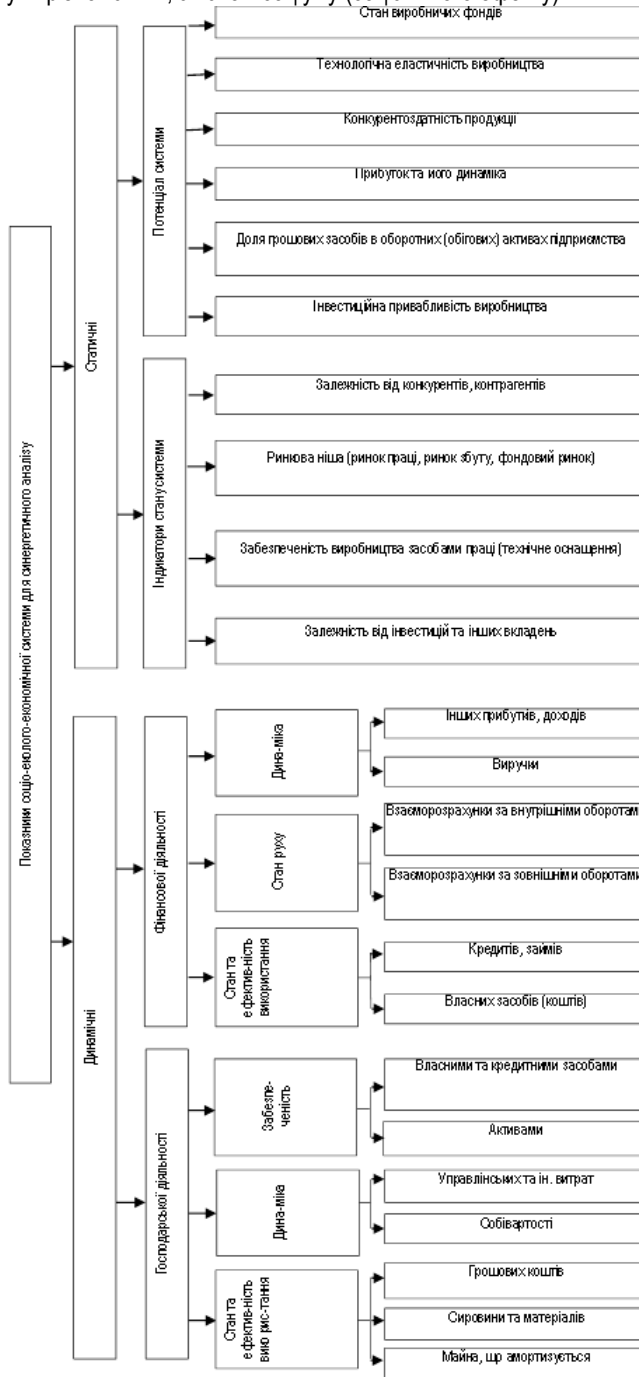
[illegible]

Показники соціо-еколого-економічної системи для синергетичного аналізу

Статичні

Потенціал системи

Стан виробничих фондів

Технологічна еластичність виробництва

Конкурентоздатність продукції

Прибуток та його динаміка

Доля грошових засобів в оборотних (обігових) активах підприємства

Інвестиційна привабливість виробництва

Індикатори стану системи

Залежність від конкурентів, контрагентів

Ринкова ніша (ринок праці, ринок збуту, фондовий ринок)

Забезпеченість виробництва засобами праці (технічне оснащення)

Залежність від інвестицій та інших вкладень

Динамічні

Фінансової діяльності

Дина-міка

Інших прибутків, доходів

Виручки

Стан руху

Взаєморозрахунки за внутрішніми оборотами

Взаєморозрахунки за зовнішніми оборотами

Стан та ефектив-ність використання

Кредитів, займів

Власних засобів (коштів)

Господарської діяльності

Забезпе-ченість

Власними та кредитними засобами

Активами

Дина-міка

Управлінських та ін. витрат

Собівартості

Стан та ефектив-ність вико-рис-тання

Грошових коштів

Сировини та матеріалів

Майна, що амортизується